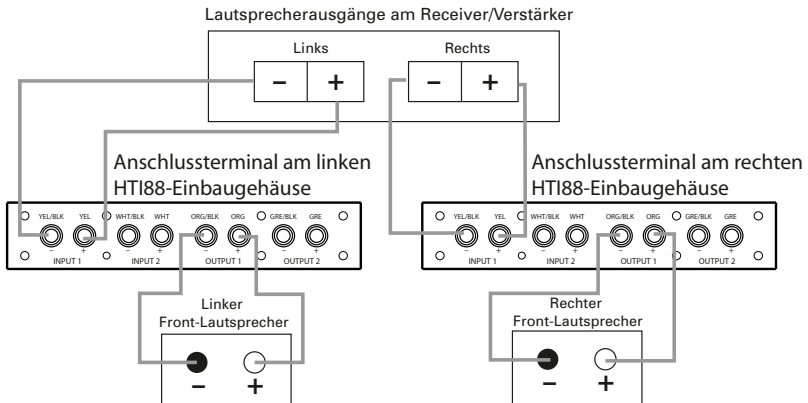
Lautsprecherausgänge am Receiver/Verstärker

Links
–
+

Rechts
–
+

Anschlussterminal am linken HTI88-Einbaugehäuse

YEL/BLK
–
YEL
+
WHT/BLK
–
WHT
+
ORG/BLK
–
ORG
+
GRE/BLK
–
GRE
+
INPUT 1
INPUT 2
OUTPUT 1
OUTPUT 2

Linker Front-Lautsprecher
–
+

Anschlussterminal am rechten HTI88-Einbaugehäuse

YEL/BLK
–
YEL
+
WHT/BLK
–
WHT
+
ORG/BLK
–
ORG
+
GRE/BLK
–
GRE
+
INPUT 1
INPUT 2
OUTPUT 1
OUTPUT 2

Rechter Front-Lautsprecher
–
+